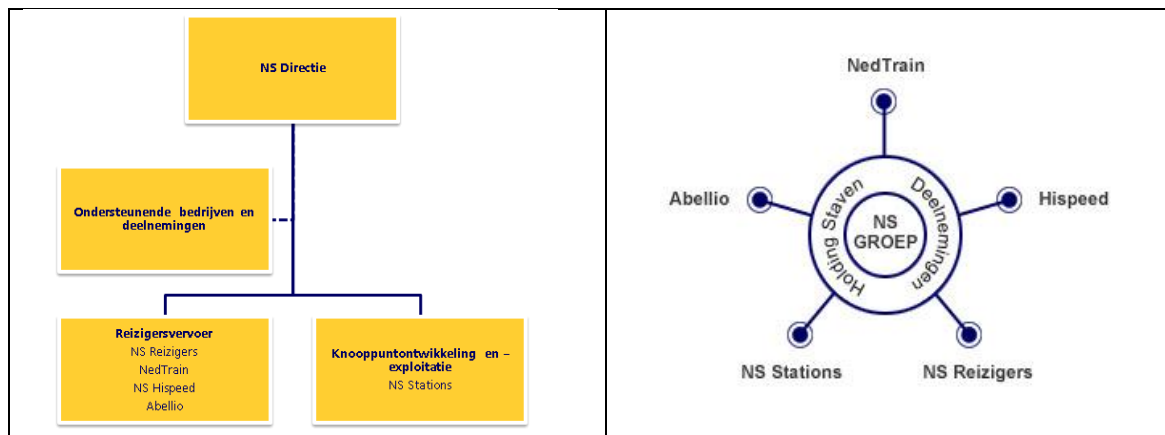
NS Directie

Ondersteunende bedrijven en deelnemingen

Reizigersvervoer
NS Reizigers
NedTrain
NS Hispeed
Abellio

Knooppuntontwikkeling en –exploitatie
NS Stations

NedTrain

Abellio

Hispeed

Holding Staven

Deelnemingen

NS GROEP

NS Stations

NS Reizigers